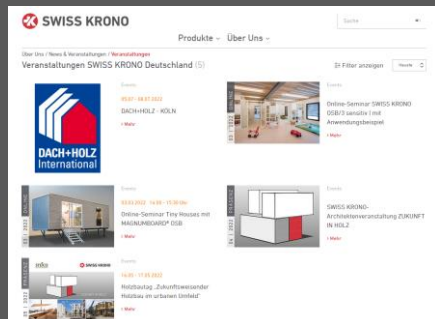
SWISS KRONO

Suche

Produkte ⌄ Über Uns ⌄

Über Uns / News & Veranstaltungen / Veranstaltungen

Veranstaltungen SWISS KRONO Deutschland (5)

Filter anzeigen

Heute

DACH+HOLZ International

05.07 - 08.07.2022

DACH+HOLZ - KÖLN

> Mehr

Events

Online-Seminar SWISS KRONO OSB/3 sensitiv | mit Anwendungsbeispiel

> Mehr

Events

03.03.2022 · 14:30 - 15:30 Uhr

Online-Seminar Tiny Houses mit MAGNUMBOARD® OSB

> Mehr

SWISS KRONO-Architektenveranstaltung ZUKUNFT IN HOLZ

> Mehr

SWISS KRONO

Events

14.05 - 17.05.2022

Holzbautag „Zukunftsweisender Holzbau im urbanen Umfeld"

> Mehr